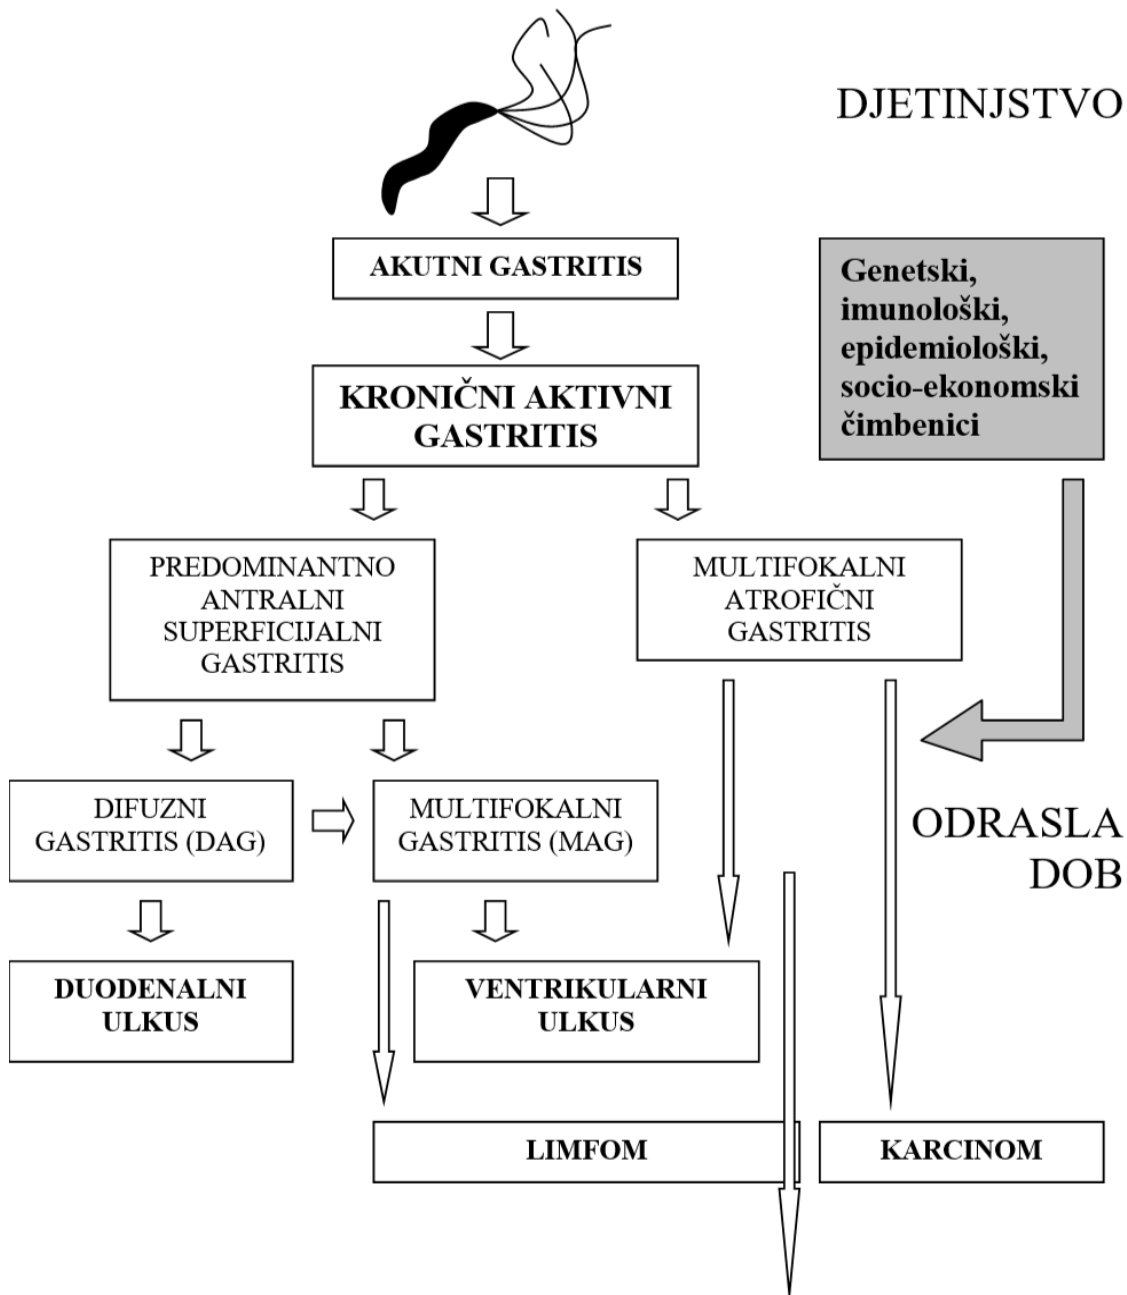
DJETINJSTVO

AKUTNI GASTRITIS

Genetski, imunološki, epidemiološki, socio-ekonomski čimbenici

KRONIČNI AKTIVNI GASTRITIS

PREDOMINANTNO ANTRALNI SUPERFICIJALNI GASTRITIS

MULTIFOKALNI ATROFIČNI GASTRITIS

DIFUZNI GASTRITIS (DAG)

MULTIFOKALNI GASTRITIS (MAG)

ODRASLA DOB

DUODENALNI ULKUS

VENTRIKULARNI ULKUS

LIMFOM

KARCINOM